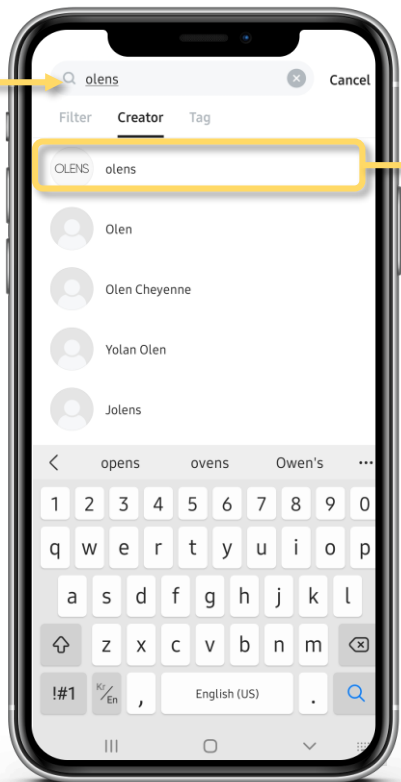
olens

Cancel

Filter Creator Tag

OLENS olens

Olen

Olen Cheyenne

Yolan Olen

Jolens

< opens ovens Owen's ···

1 2 3 4 5 6 7 8 9 0

q w e r t y u i o p

a s d f g h j k l

z x c v b n m

!#1 Kr/En , English (US) .